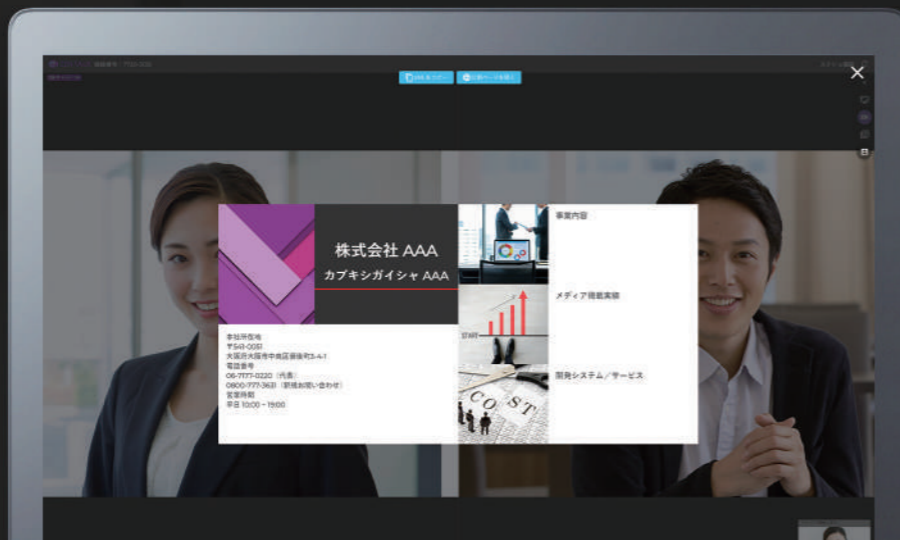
株式会社 AAA
カブキシガイシャ AAA

本社所在地
〒541-0051
大阪府大阪市中央区備後町3-4-1
電話番号
06-7777-0220（代表）
0800-777-3631（新規お問い合わせ）
営業時間
平日 10:00～19:00

事業内容

メディア掲載実績

START

開発システム／サービス

COST